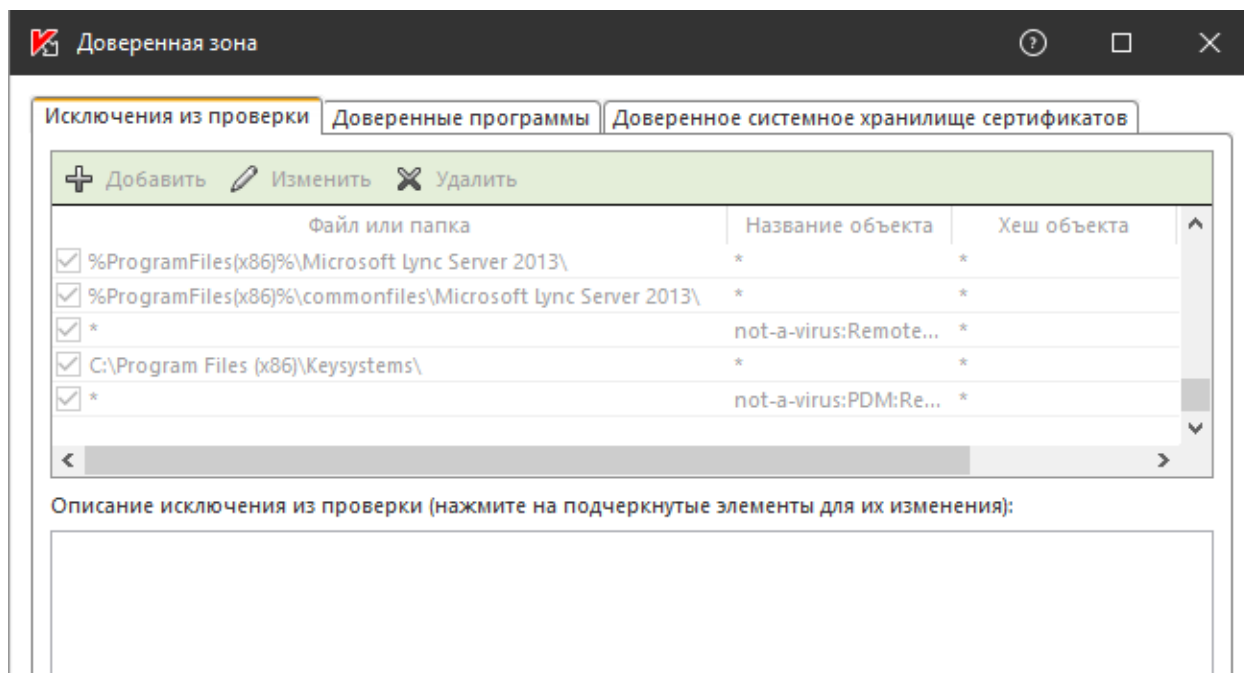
Доверенная зона

Исключения из проверки | Доверенные программы | Доверенное системное хранилище сертификатов

Добавить Изменить Удалить

| Файл или папка | Название объекта | Хеш объекта |
|---|---|---|
| %ProgramFiles(x86)%\Microsoft Lync Server 2013\ | * | * |
| %ProgramFiles(x86)%\commonfiles\Microsoft Lync Server 2013\ | * | * |
| * | not-a-virus:Remote... | * |
| C:\Program Files (x86)\Keysystems\ | * | * |
| * | not-a-virus:PDM:Re... | * |

Описание исключения из проверки (нажмите на подчеркнутые элементы для их изменения):